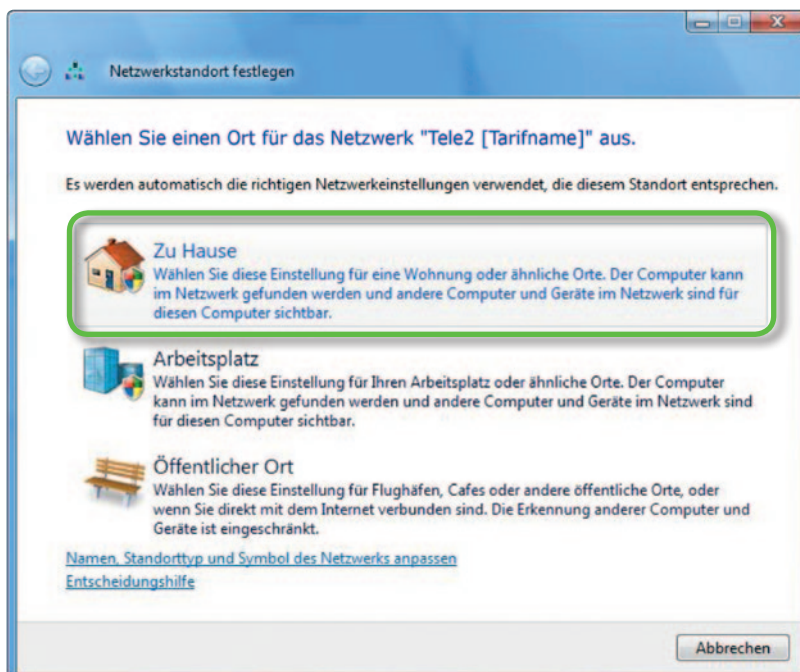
Netzwerkstandort festlegen

Wählen Sie einen Ort für das Netzwerk "Tele2 [Tarifname]" aus.

Es werden automatisch die richtigen Netzwerkeinstellungen verwendet, die diesem Standort entsprechen.

Zu Hause
Wählen Sie diese Einstellung für eine Wohnung oder ähnliche Orte. Der Computer kann im Netzwerk gefunden werden und andere Computer und Geräte im Netzwerk sind für diesen Computer sichtbar.

Arbeitsplatz
Wählen Sie diese Einstellung für Ihren Arbeitsplatz oder ähnliche Orte. Der Computer kann im Netzwerk gefunden werden und andere Computer und Geräte im Netzwerk sind für diesen Computer sichtbar.

Öffentlicher Ort
Wählen Sie diese Einstellung für Flughäfen, Cafes oder andere öffentliche Orte, oder wenn Sie direkt mit dem Internet verbunden sind. Die Erkennung anderer Computer und Geräte ist eingeschränkt.

Namen, Standorttyp und Symbol des Netzwerks anpassen
Entscheidungshilfe

Abbrechen